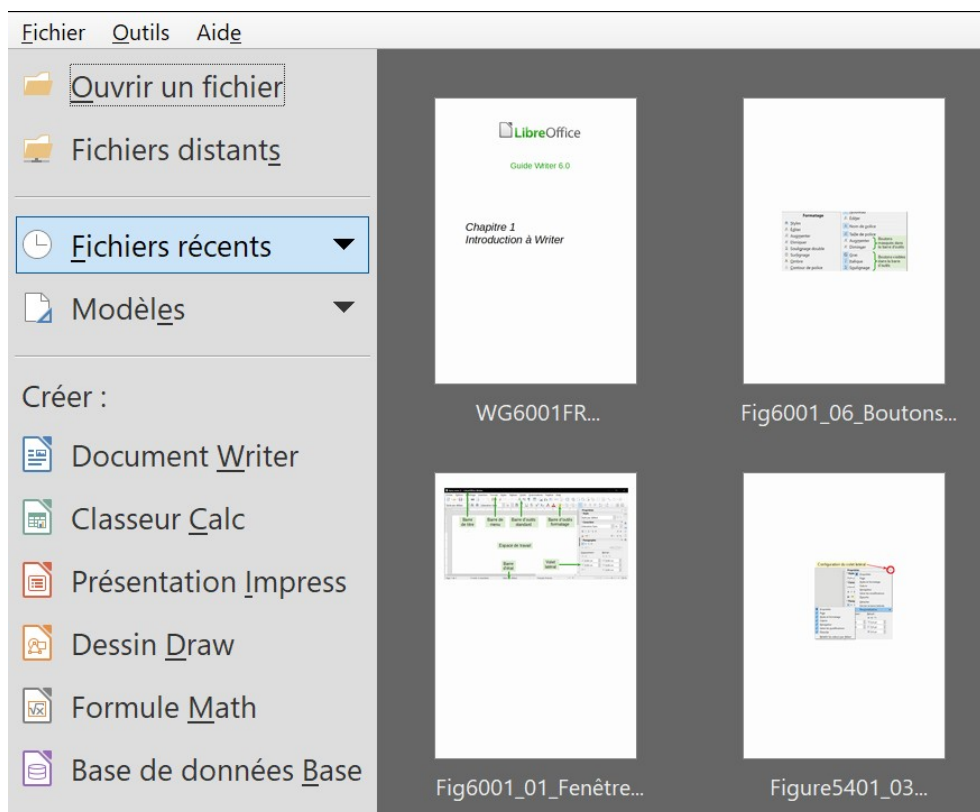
Fichier Outils Aide

Ouvrir un fichier

Fichiers distants

Fichiers récents

Modèles

Créer :

Document Writer

Classeur Calc

Présentation Impress

Dessin Draw

Formule Math

Base de données Base

LibreOffice

Guide Writer 6.0

Chapitre 1
Introduction à Writer

WG6001FR...

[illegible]

Fig6001_06_Boutons...

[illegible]

Fig6001_01_Fenêtre...

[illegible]

Figure5401_03...